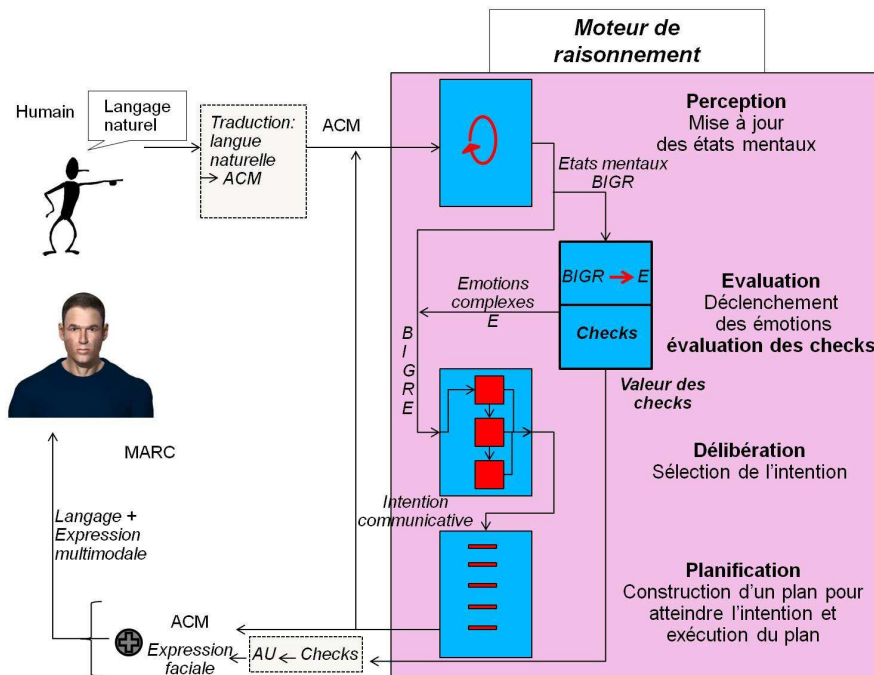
Moteur de raisonnement

Humain

Langage naturel

Traduction: langue naturelle → ACM

ACM

Perception
Mise à jour des états mentaux

Etats mentaux BIGR

BIGR → E

Checks

Emotions complexes E

Evaluation
Déclenchement des émotions
évaluation des checks

B I G R E

Valeur des checks

Délibération
Sélection de l'intention

MARC

Intention communicative

Langage + Expression multimodale

Planification
Construction d'un plan pour atteindre l'intention et exécution du plan

ACM

Expression faciale

AU ← Checks